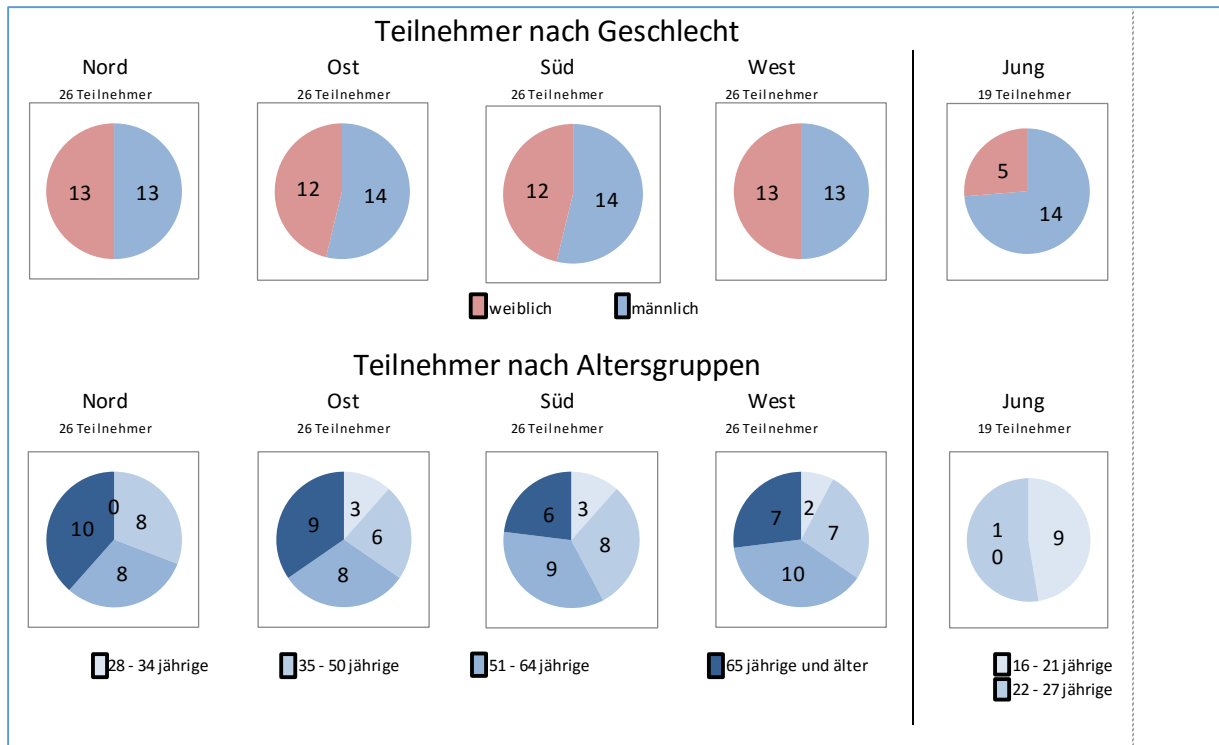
Teilnehmer nach Geschlecht

Nord
26 Teilnehmer
13 13

Ost
26 Teilnehmer
12 14

Süd
26 Teilnehmer
12 14

West
26 Teilnehmer
13 13

Jung
19 Teilnehmer
5 14

weiblich männlich

Teilnehmer nach Altersgruppen

Nord
26 Teilnehmer
0 8 8 10

Ost
26 Teilnehmer
3 6 8 9

Süd
26 Teilnehmer
3 8 9 6

West
26 Teilnehmer
2 7 10 7

Jung
19 Teilnehmer
1
0
9

28 - 34 jährige
35 - 50 jährige
51 - 64 jährige
65 jährige und älter
16 - 21 jährige
22 - 27 jährige